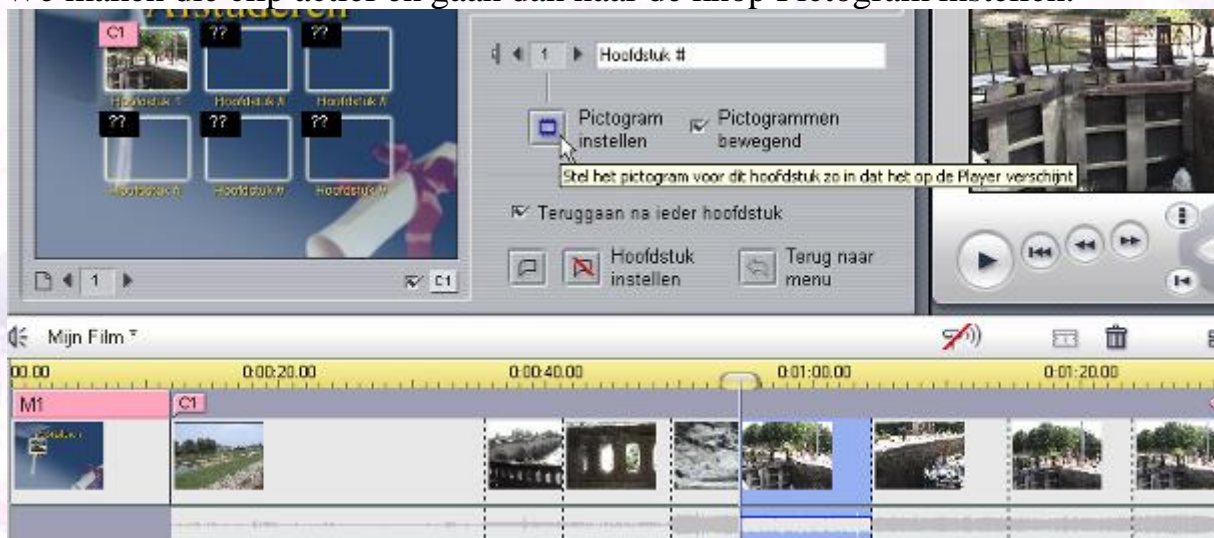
We maken die clip actief en gaan dan naar de knop Pictogram instellen.

C1
??
??
Hoofdstuk 1
Hoofdstuk #
Hoofdstuk #
??
??
??
Hoofdstuk #
Hoofdstuk #
Hoofdstuk #
1
C1

1
Hoofdstuk #
Pictogram instellen
Pictogrammen bewegend
Stel het pictogram voor dit hoofdstuk zo in dat het op de Player verschijnt
Teruggaan na ieder hoofdstuk
Hoofdstuk instellen
Terug naar menu

Mijn Film
00.00
0:00:20.00
0:00:40.00
0:01:00.00
0:01:20.00
M1
C1